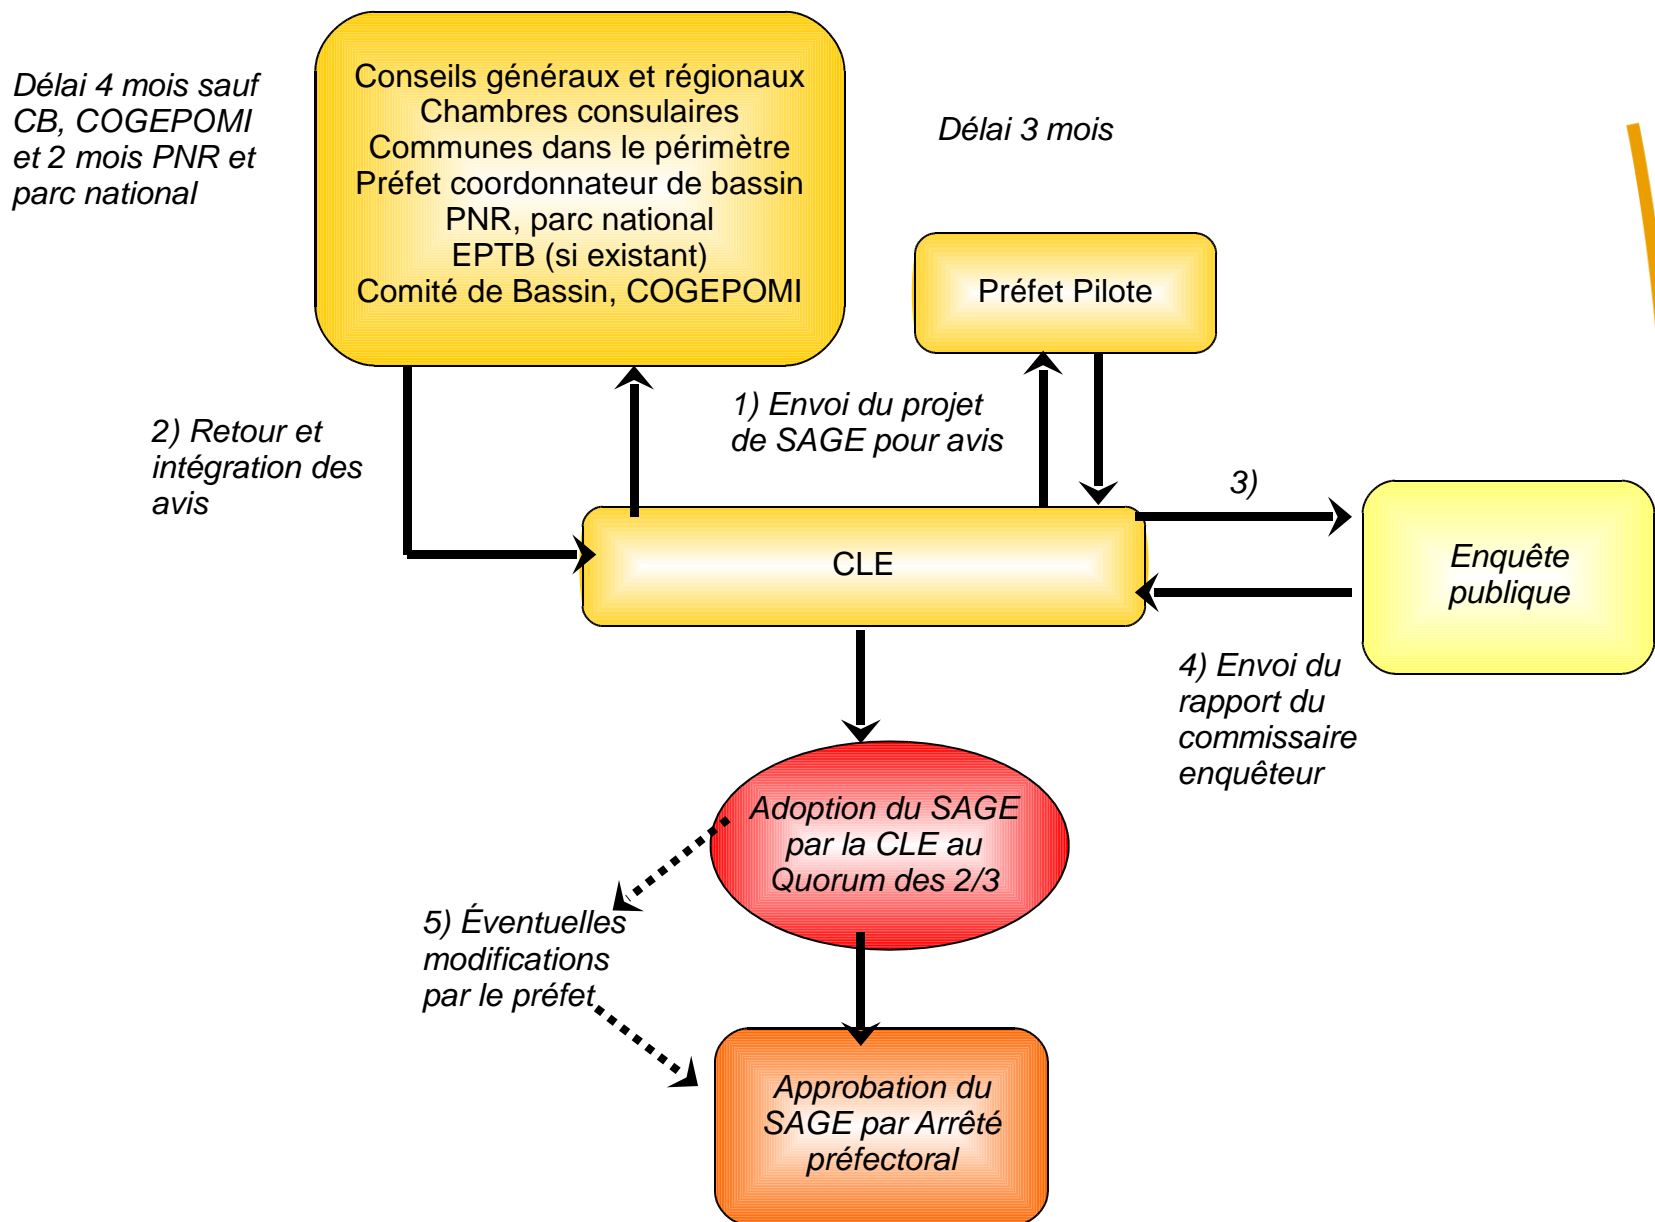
Délai 4 mois sauf CB, COGEPOMI et 2 mois PNR et parc national

Conseils généraux et régionaux
Chambres consulaires
Communes dans le périmètre
Préfet coordonnateur de bassin
PNR, parc national
EPTB (si existant)
Comité de Bassin, COGEPOMI

Délai 3 mois

Préfet Pilote

1) Envoi du projet de SAGE pour avis

2) Retour et intégration des avis

3)

CLE

Enquête publique

4) Envoi du rapport du commissaire enquêteur

Adoption du SAGE par la CLE au Quorum des 2/3

5) Éventuelles modifications par le préfet

Approbation du SAGE par Arrêté préfectoral